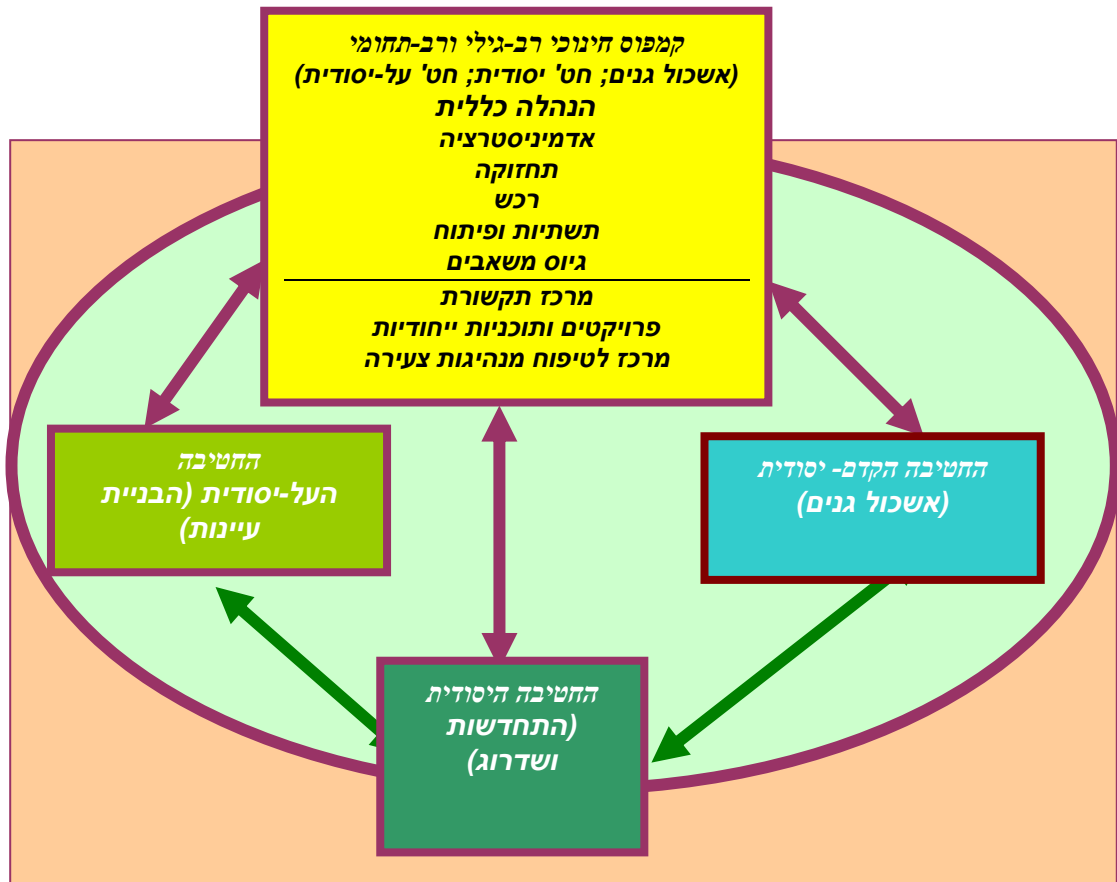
קמפוס חינוכי רב-גילי ורב-תחומי
(אשכול גנים; חט' יסודית; חט' על-יסודית)
הנהלה כללית
אדמיניסטרציה
תחזוקה
רכש
תשתיות ופיתוח
גיוס משאבים

מרכז תקשורת
פרויקטים ותוכניות ייחודיות
מרכז לטיפוח מנהיגות צעירה

החטיבה
העל-יסודית (הבניית
עיינות)

החטיבה הקדם- יסודית
(אשכול גנים)

החטיבה היסודית
(התחדשות
ושדרוג)